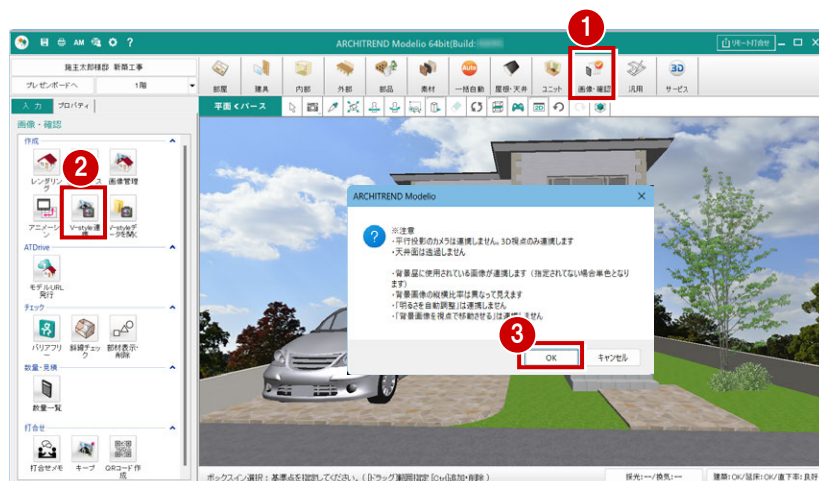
AM ?
ARCHITREND Modelio 64bit(Build: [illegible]
リモート打合せ
施主太郎様邸 新築工事
プレゼンボードへ
1階
部屋 建具 内部 外部 部品 素材 一括自動 屋根・天井 ユニット 画像・確認 汎用 サービス
入力 プロパティ
画像・確認
平面＜パース
作成
レンダリング
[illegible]ス
画像管理
アニメーション
V-style連携
V-styleデータを開く
ATDrive
モデルURL発行
チェック
バリアフリー
斜線チェック
部材表示・削除
数量・見積
数量一覧
打合せ
打合せメモ
キープ
QRコード作成
1
2
3
ARCHITREND Modelio
※注意
・平行投影のカメラは連携しません。3D視点のみ連携します
・天井面は送信しません
・背景に使用されている画像が連携します（指定されてない場合単色となります）
・背景画像の縦横比率は異なって見えます
・「明るさを自動調整」は連携しません
・「背景画像を視点で移動させる」は連携しません
OK
キャンセル
ボックスイン選択：基準点を指定してください。（ドラッグ範囲指定 [Ctrl追加/削除）
採光:--/換気:--
建築:OK/延床:OK/道下率:良好